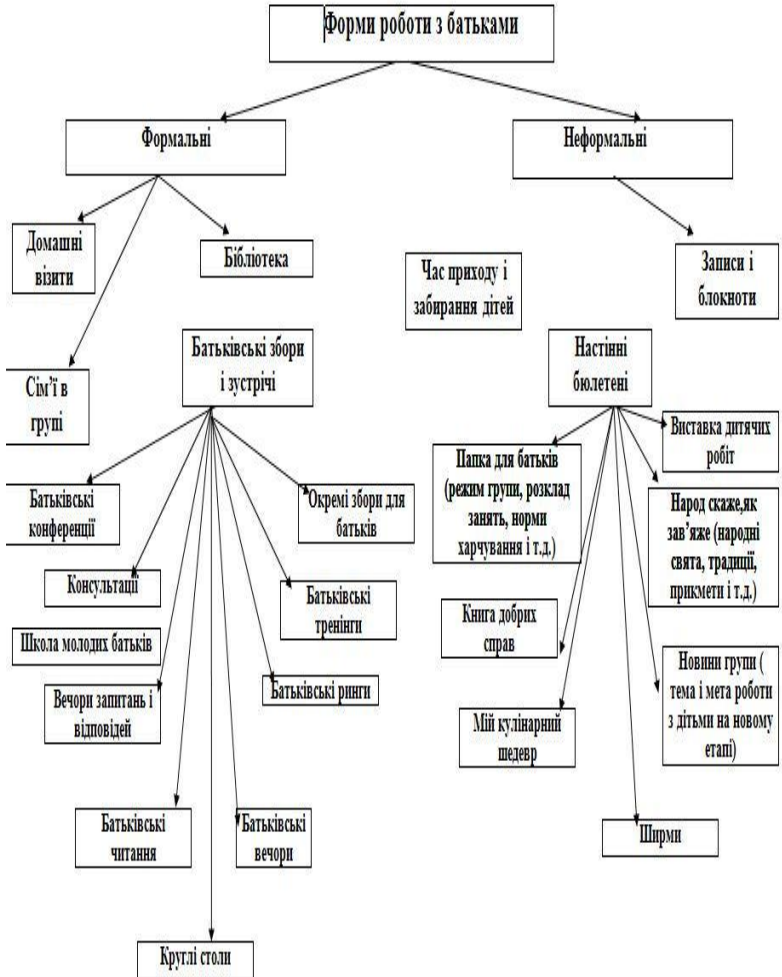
Форми роботи з батьками

Формальні

Неформальні

Домашні візити

Бібліотека

Час приходу і забирання дітей

Записи і блокноти

Сім'ї в групі

Батьківські збори і зустрічі

Настінні бюлетені

Батьківські конференції

Окремі збори для батьків

Консультації

Батьківські тренінги

Школа молодих батьків

Вечори запитань і відповідей

Батьківські ринги

Батьківські читання

Батьківські вечори

Круглі столи

Папка для батьків (режим групи, розклад занять, норми харчування і т.д.)

Виставка дитячих робіт

Народ скаже,як зав'яже (народні свята, традиції, прикмети і т.д.)

Книга добрих справ

Новини групи ( тема і мета роботи з дітьми на новому етапі)

Мій кулінарний шедевр

Ширми